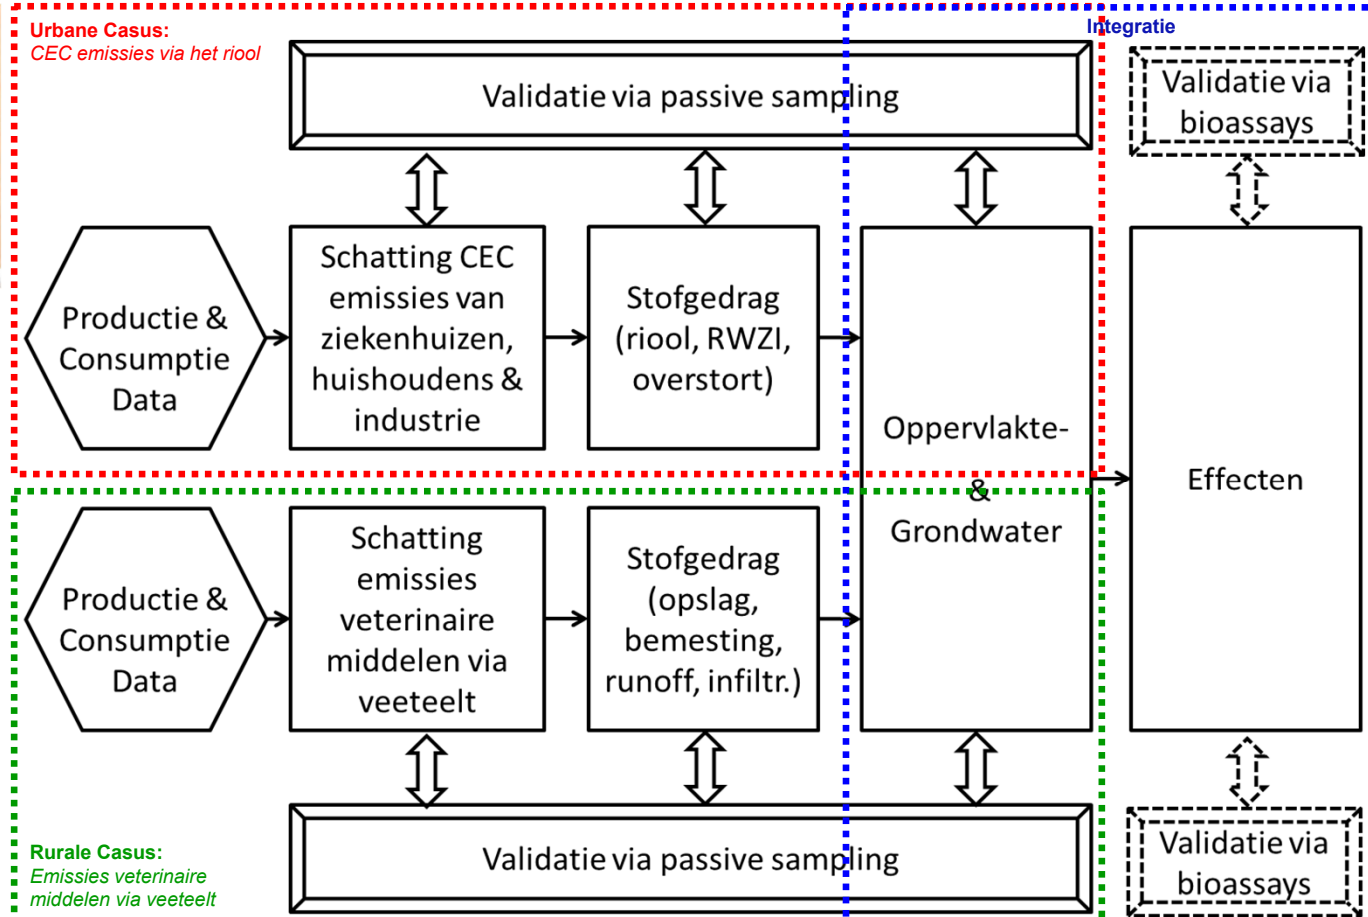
Urbane Casus:
CEC emissies via het riool

Integratie

Validatie via passive sampling

Validatie via bioassays

Productie & Consumptie Data

Schatting CEC emissies van ziekenhuizen, huishoudens & industrie

Stofgedrag (riool, RWZI, overstort)

Oppervlakte- & Grondwater

Effecten

Productie & Consumptie Data

Schatting emissies veterinaire middelen via veeteelt

Stofgedrag (opslag, bemesting, runoff, infiltr.)

Validatie via passive sampling

Validatie via bioassays

Rurale Casus:
Emissies veterinaire middelen via veeteelt